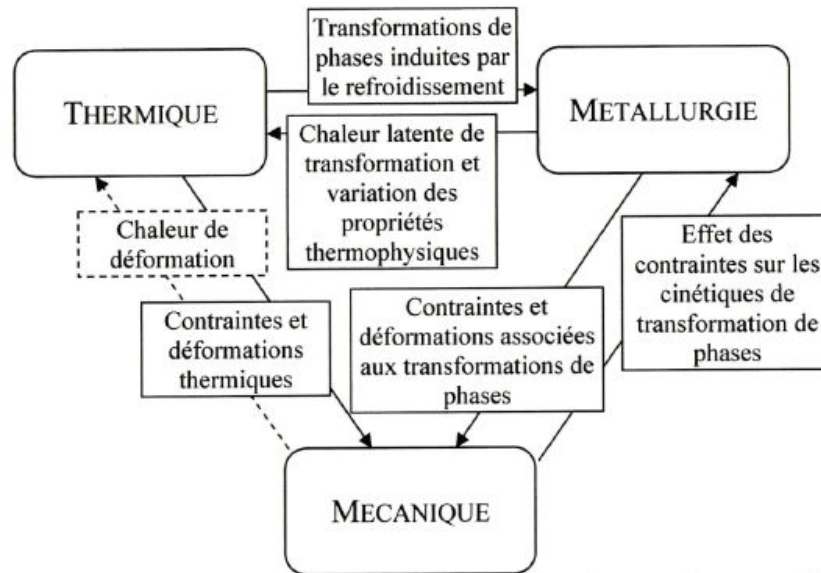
Transformations de phases induites par le refroidissement

THERMIQUE

METALLURGIE

Chaleur latente de transformation et variation des propriétés thermophysiques

Chaleur de déformation

Effet des contraintes sur les cinétiques de transformation de phases

Contraintes et déformations associées aux transformations de phases

Contraintes et déformations thermiques

MECANIQUE